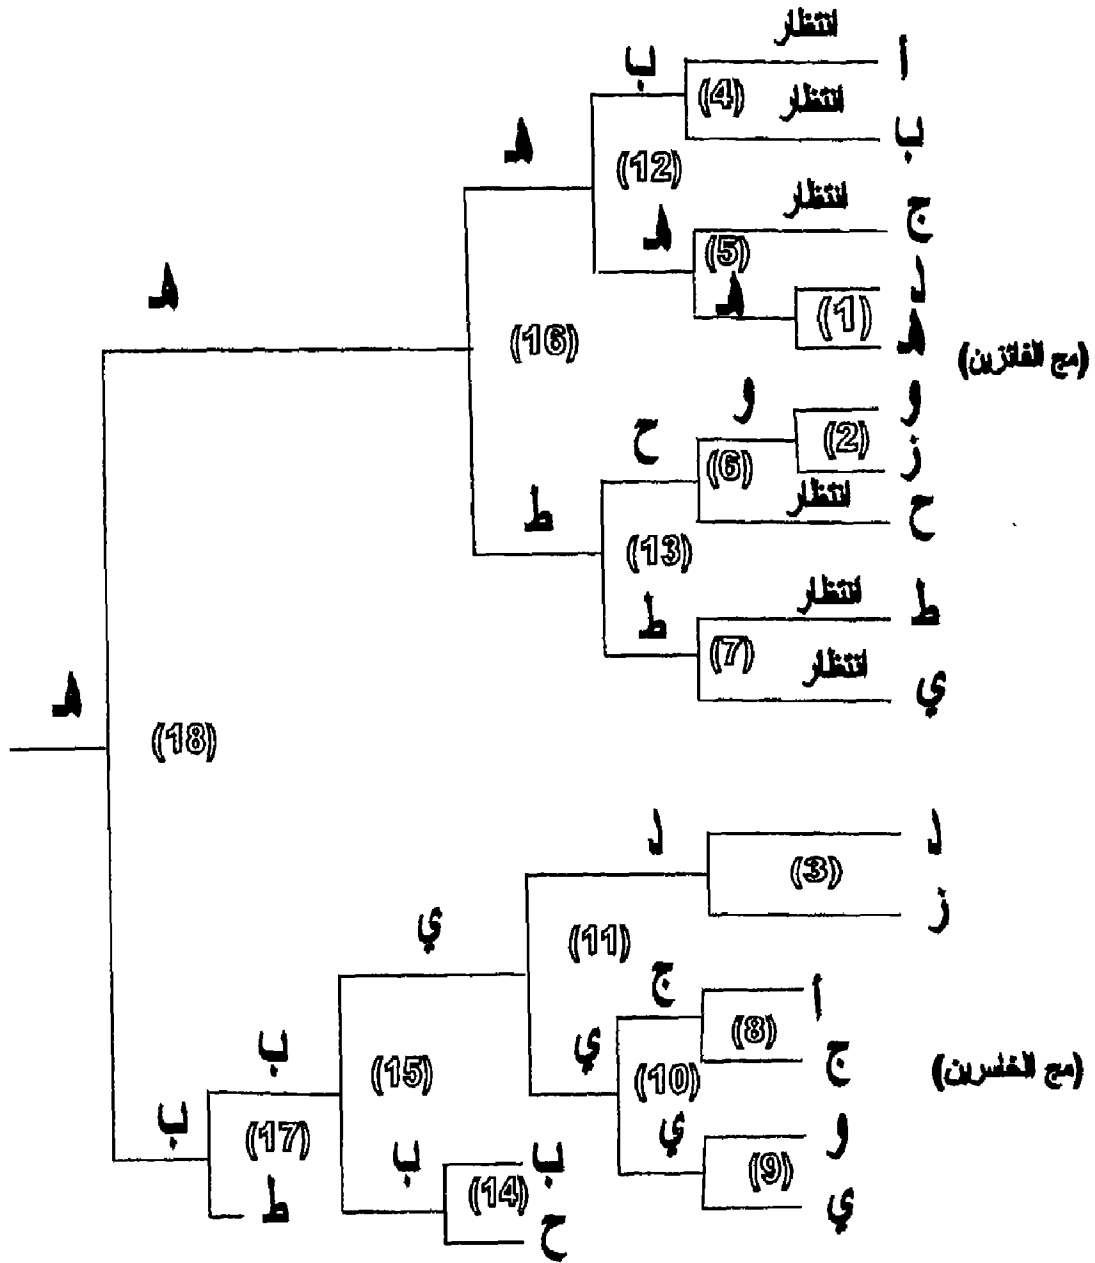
انتظار
أ
ب
(4) انتظار
ب
هـ
(12)
انتظار
ج
هـ
(5)
د
هـ
(1)
هـ
هـ
(16)
(مج الفائزين)
و
و
(2)
ز
ح
(6)
انتظار
ح
ط
(13)
انتظار
ط
ط
(7) انتظار
ي
هـ
(18)
د
د
(3)
ز
ي
(11)
ج
أ
(8)
ج
(مج الخاسرين)
ب
(15)
ي
(10)
ي
و
(9)
ي
ب
(17)
ط
ب
ب
(14)
ب
ح